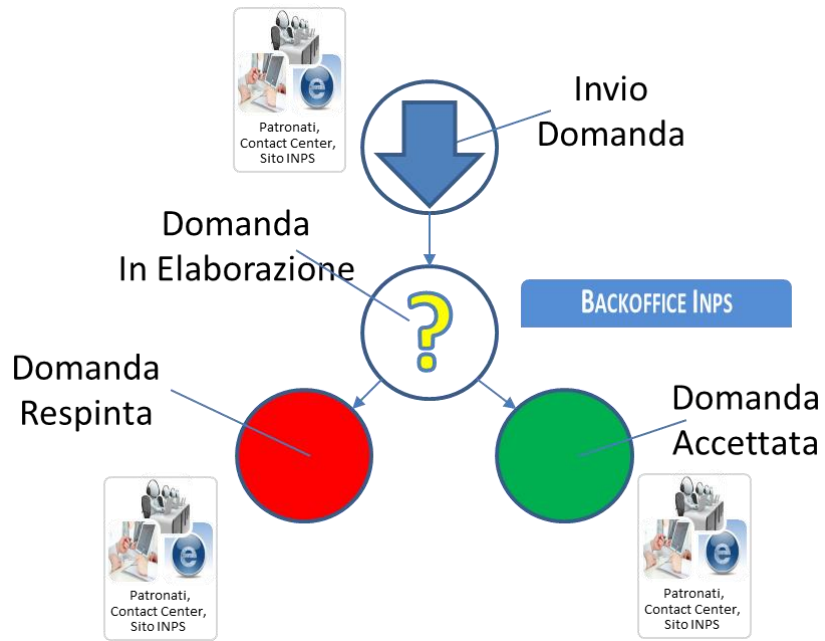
Patronati, Contact Center, Sito INPS

Invio Domanda

Domanda In Elaborazione

?

BACKOFFICE INPS

Domanda Respinta

Domanda Accettata

Patronati, Contact Center, Sito INPS

Patronati, Contact Center, Sito INPS